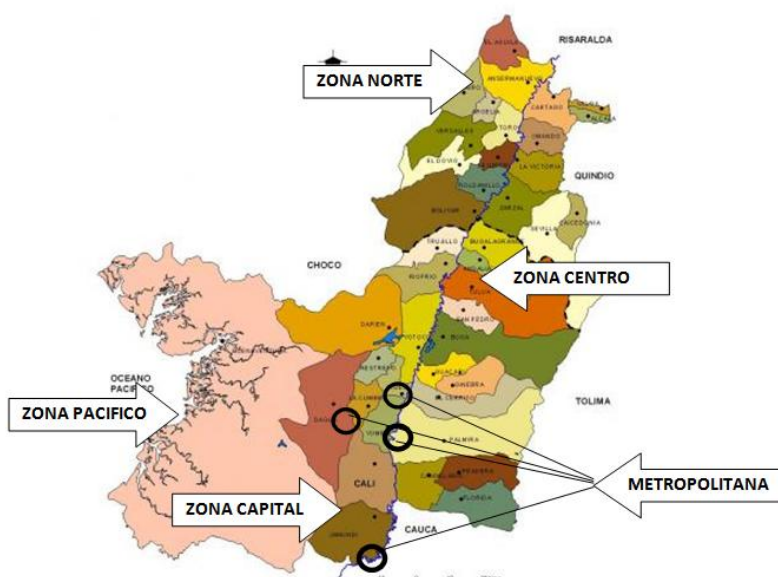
RISARALDA

ZONA NORTE

EL AGUILA

ANSERMANUEVO

CARTAGO

TORO

ALCALA

OBANDO

EL DOVIO

LA VICTORIA

QUINDIO

ROLDANILLO

ZARZAL

BOLIVAR

SEVILLA

CAICEDONIA

TRUJILLO

BUGALAGRANDE

CHOCO

RIOFRIO

ZONA CENTRO

TULUA

SAN PEDRO

DARIEN

YOTOCO

BUGA

RESTREPO

GUACARI

GINEBRA

OCEANO PACIFICO

ZONA PACIFICO

LA CUMBRE

EL CERRITO

DAGUA

YUMBO

TOLIMA

PALMIRA

PRADERA

CALI

FLORIDA

METROPOLITANA

ZONA CAPITAL

JAMUNDI

CAUCA